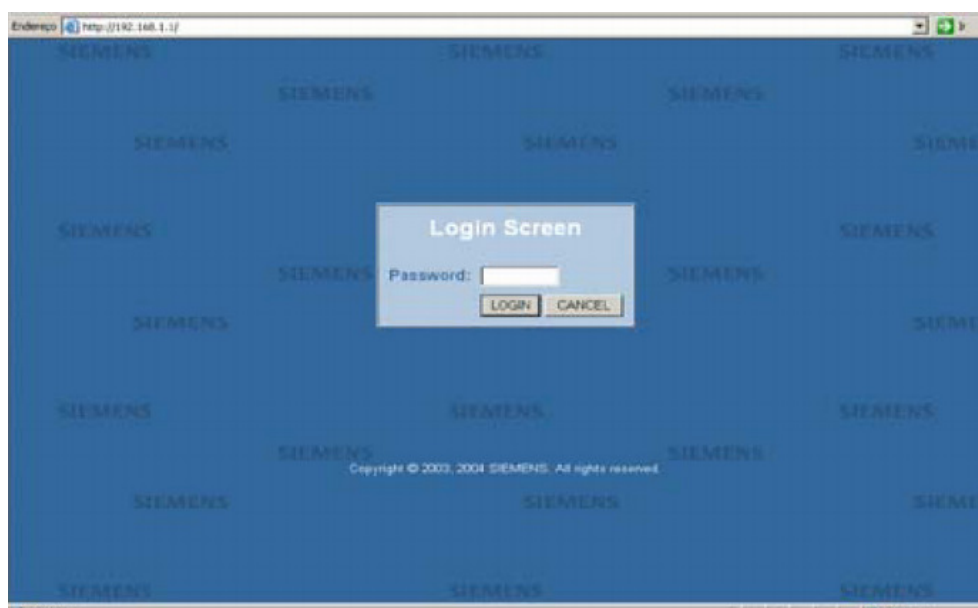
Endereço http://192.168.1.1/

SIEMENS SIEMENS SIEMENS

SIEMENS SIEMENS

SIEMENS SIEMENS SIEME

Login Screen

SIEMENS SIEMENS

SIEMENS Password: SIEMENS

LOGIN CANCEL

SIEMENS SIEME

SIEMENS SIEMENS SIEMENS

SIEMENS SIEMENS

Copyright © 2003, 2004 SIEMENS. All rights reserved.

SIEMENS SIEMENS SIEME

SIEMENS SIEMENS SIEMENS